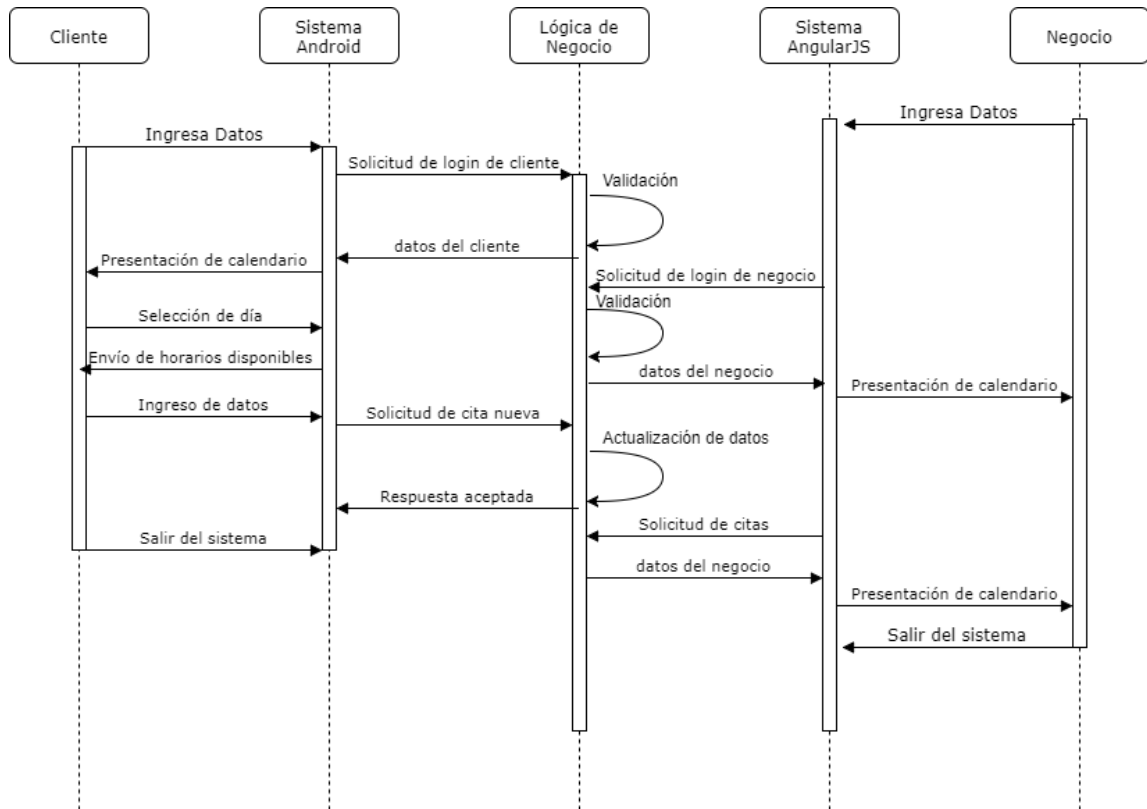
Cliente

Sistema Android

Lógica de Negocio

Sistema AngularJS

Negocio

Ingresa Datos

Ingresa Datos

Solicitud de login de cliente

Validación

datos del cliente

Presentación de calendario

Solicitud de login de negocio

Validación

Selección de día

Envío de horarios disponibles

datos del negocio

Presentación de calendario

Ingreso de datos

Solicitud de cita nueva

Actualización de datos

Respuesta aceptada

Solicitud de citas

Salir del sistema

datos del negocio

Presentación de calendario

Salir del sistema